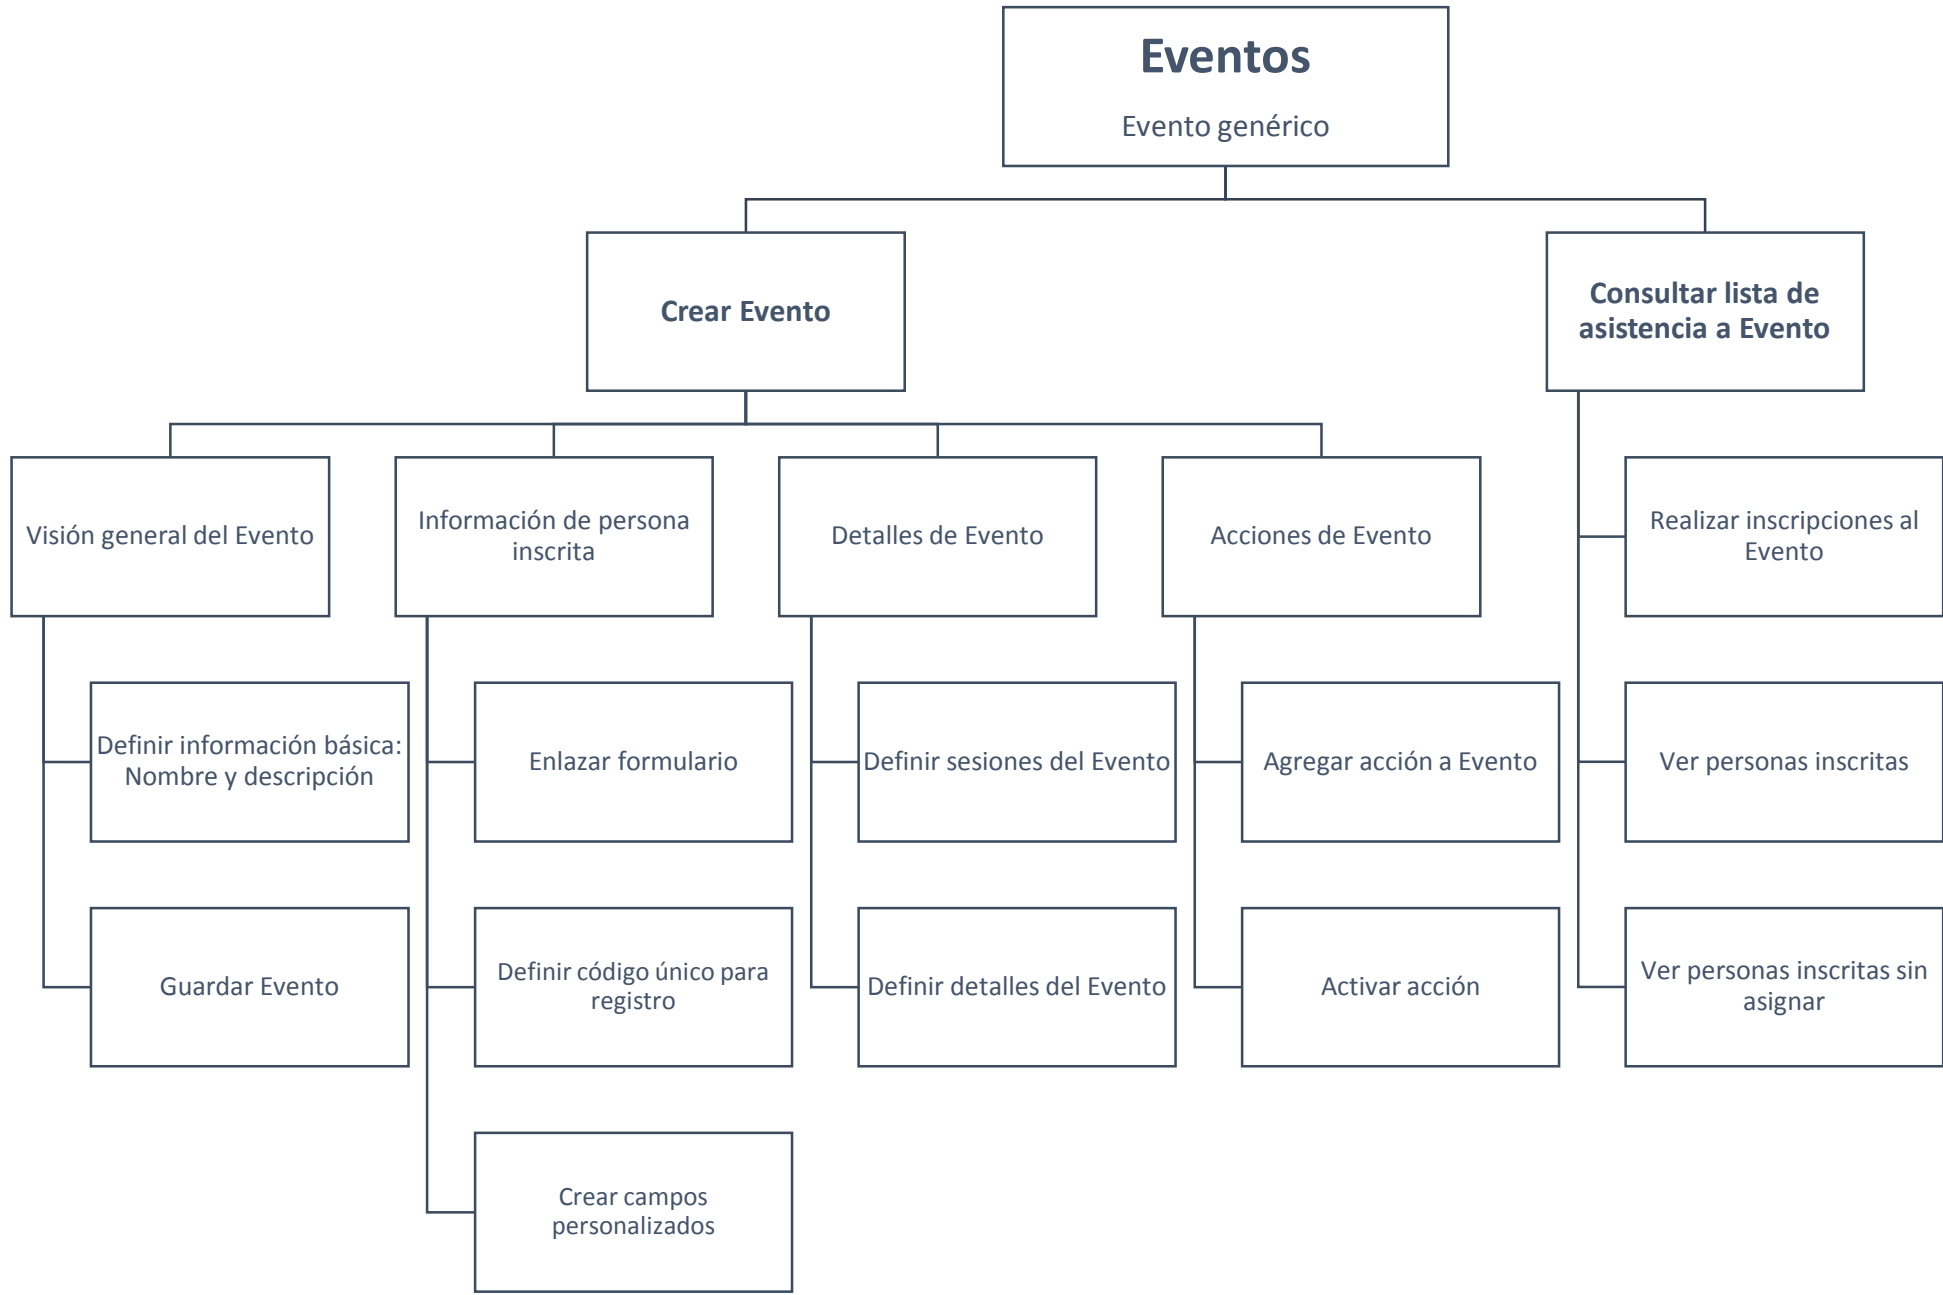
Eventos

Evento genérico

Crear Evento

Consultar lista de asistencia a Evento

Visión general del Evento

Definir información básica: Nombre y descripción

Guardar Evento

Información de persona inscrita

Enlazar formulario

Definir código único para registro

Crear campos personalizados

Detalles de Evento

Definir sesiones del Evento

Definir detalles del Evento

Acciones de Evento

Agregar acción a Evento

Activar acción

Realizar inscripciones al Evento

Ver personas inscritas

Ver personas inscritas sin asignar